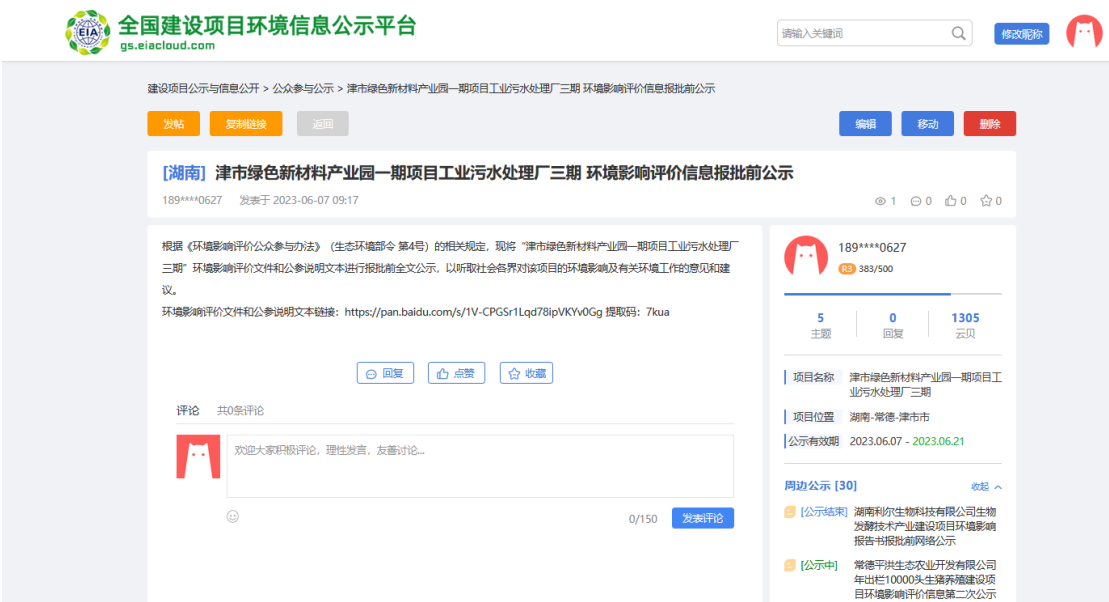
EIA 全国建设项目环境信息公示平台
gs.eiacloud.com

请输入关键词

修改昵称

建设项目公示与信息公开 > 公众参与公示 > 津市绿色新材料产业园一期项目工业污水处理厂三期 环境影响评价信息报批前公示

发帖 复制链接 返回

编辑 移动 删除

[湖南] 津市绿色新材料产业园一期项目工业污水处理厂三期 环境影响评价信息报批前公示

189****0627 发表于 2023-06-07 09:17

1 0 0 0

根据《环境影响评价公众参与办法》（生态环境部令 第4号）的相关规定，现将“津市绿色新材料产业园一期项目工业污水处理厂三期”环境影响评价文件和公参说明文本进行报批前全文公示，以听取社会各界对该项目的环境影响及有关环境工作的意见和建议。

环境影响评价文件和公参说明文本链接：https://pan.baidu.com/s/1V-CPGSr1Lqd78ipVKYv0Gg 提取码：7kua

回复 点赞 收藏

评论 共0条评论

欢迎大家积极评论，理性发言，友善讨论...

0/150 发表评论

189****0627
R3 383/500

5 主题
0 回复
1305 云贝

项目名称 津市绿色新材料产业园一期项目工业污水处理厂三期
项目位置 湖南-常德-津市市
公示有效期 2023.06.07 - 2023.06.21

周边公示 [30] 收起

[公示结束] 湖南利尔生物科技有限公司生物发酵技术产业建设项目环境影响报告书报批前网络公示

[公示中] 常德平洪生态农业开发有限公司年出栏10000头生猪养殖建设项目环境影响评价信息第二次公示